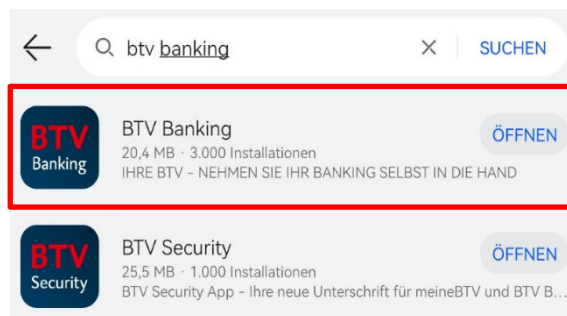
btv banking
SUCHEN

BTV Banking
BTV Banking
20,4 MB · 3.000 Installationen
IHRE BTV – NEHMEN SIE IHR BANKING SELBST IN DIE HAND
ÖFFNEN

BTV Security
BTV Security
25,5 MB · 1.000 Installationen
BTV Security App – Ihre neue Unterschrift für meineBTV und BTV B...
ÖFFNEN